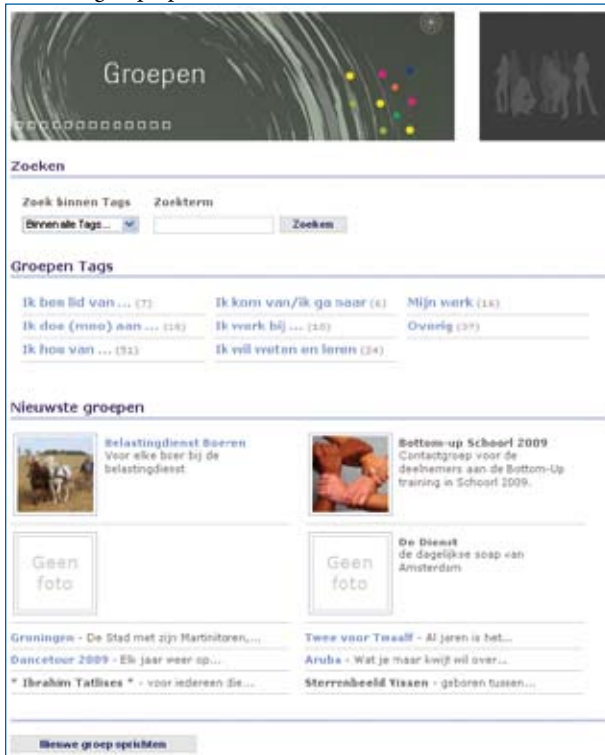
Groepen

Zoeken

Zoek binnen Tags

Binnen alle Tags...

Zoekterm

Zoeken

Groepen Tags

Ik ben lid van ... (7)

Ik kom van/ik ga naar (6)

Mijn werk (16)

Ik doe (mee) aan ... (16)

Ik werk bij ... (10)

Overig (37)

Ik hou van ... (51)

Ik wil weten en leren (24)

Nieuwste groepen

Belastingdienst Boeren
Voor elke boer bij de belastingdienst

Bottom-up Schoorl 2009
Contactgroep voor de deelnemers aan de Bottom-Up training in Schoorl 2009.

Geen foto

Geen foto

De Dienst
de dagelijkse soap van Amsterdam

Groningen - De Stad met zijn Martinitoren,...

Twee voor Twaalf - Al jaren is het...

Dancetour 2009 - Elk jaar weer op...

Aruba - Wat je maar kwijt wil over...

* Ibrahim Tatlises * - voor iedereen die...

Sterrenbeeld Vissen - geboren tussen...

Nieuwe groep oprichten